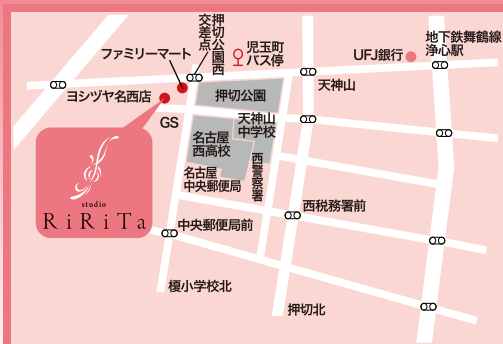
押切公園西交差点

ファミリーマート

児玉町バス停

UFJ銀行

地下鉄舞鶴線浄心駅

ヨシヅヤ名西店

押切公園

天神山

GS

天神山中学校

名古屋西高校

西警察署

名古屋中央郵便局

studio
RiRiTa

西税務署前

中央郵便局前

榎小学校北

押切北